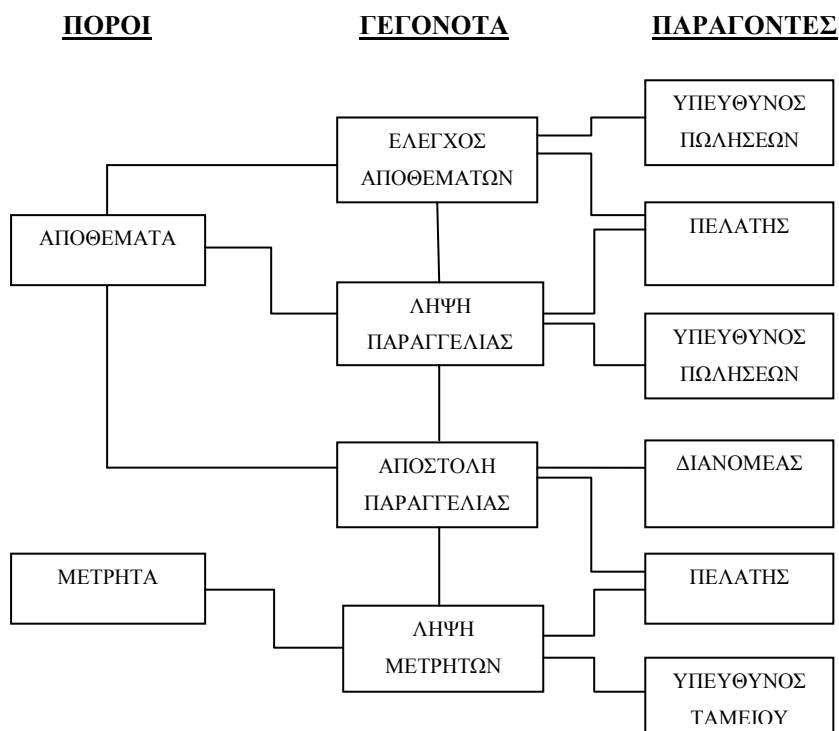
ΠΟΡΟΙ

ΓΕΓΟΝΟΤΑ

ΠΑΡΑΓΟΝΤΕΣ

ΥΠΕΥΘΥΝΟΣ ΠΩΛΗΣΕΩΝ

ΕΛΕΓΧΟΣ ΑΠΟΘΕΜΑΤΩΝ

ΑΠΟΘΕΜΑΤΑ

ΠΕΛΑΤΗΣ

ΛΗΨΗ ΠΑΡΑΓΓΕΛΙΑΣ

ΥΠΕΥΘΥΝΟΣ ΠΩΛΗΣΕΩΝ

ΑΠΟΣΤΟΛΗ ΠΑΡΑΓΓΕΛΙΑΣ

ΔΙΑΝΟΜΕΑΣ

ΜΕΤΡΗΤΑ

ΠΕΛΑΤΗΣ

ΛΗΨΗ ΜΕΤΡΗΤΩΝ

ΥΠΕΥΘΥΝΟΣ ΤΑΜΕΙΟΥ